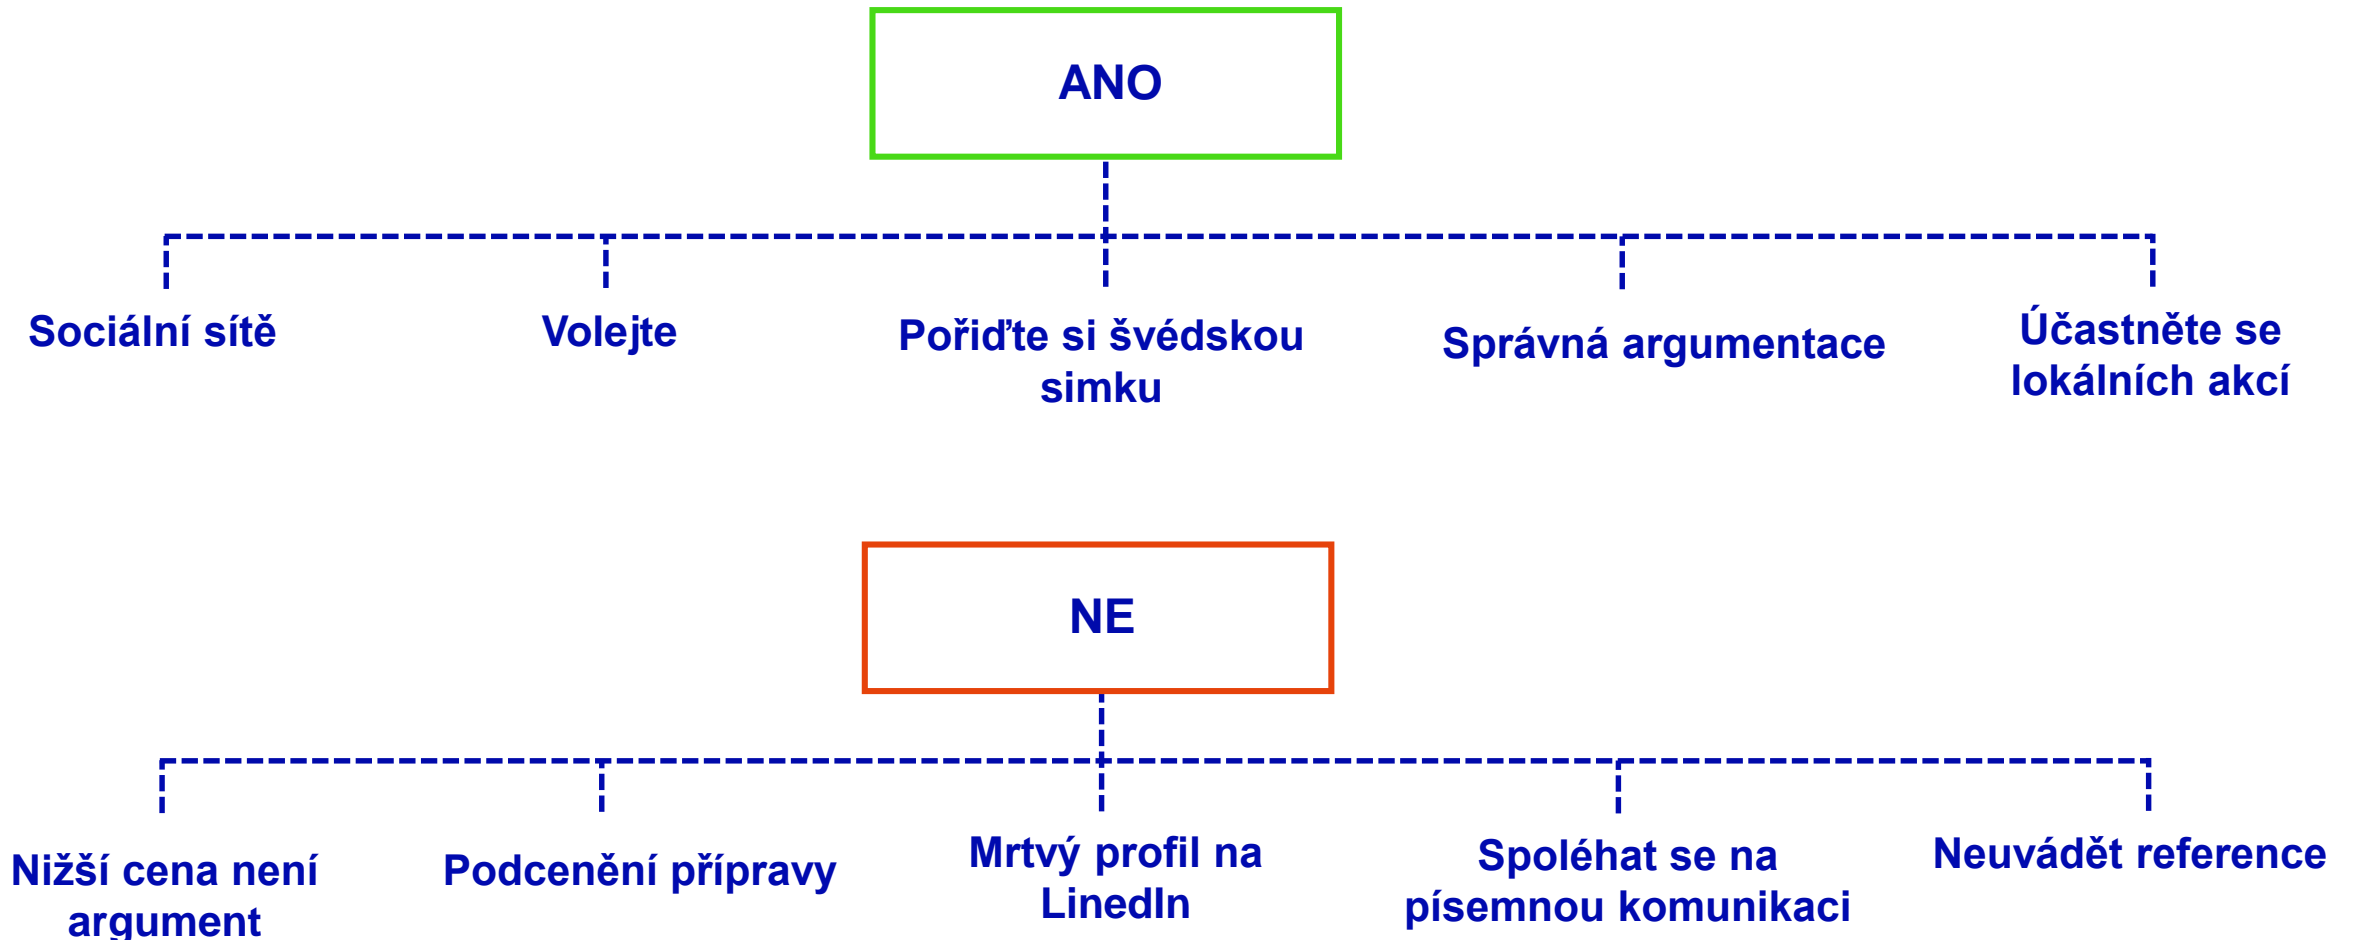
ANO

Sociální sítě

Volejte

Pořiďte si švédskou simku

Správná argumentace

Účastněte se lokálních akcí

NE

Nižší cena není argument

Podcenění přípravy

Mrtvý profil na LinedIn

Spoléhat se na písemnou komunikaci

Neuvádět reference